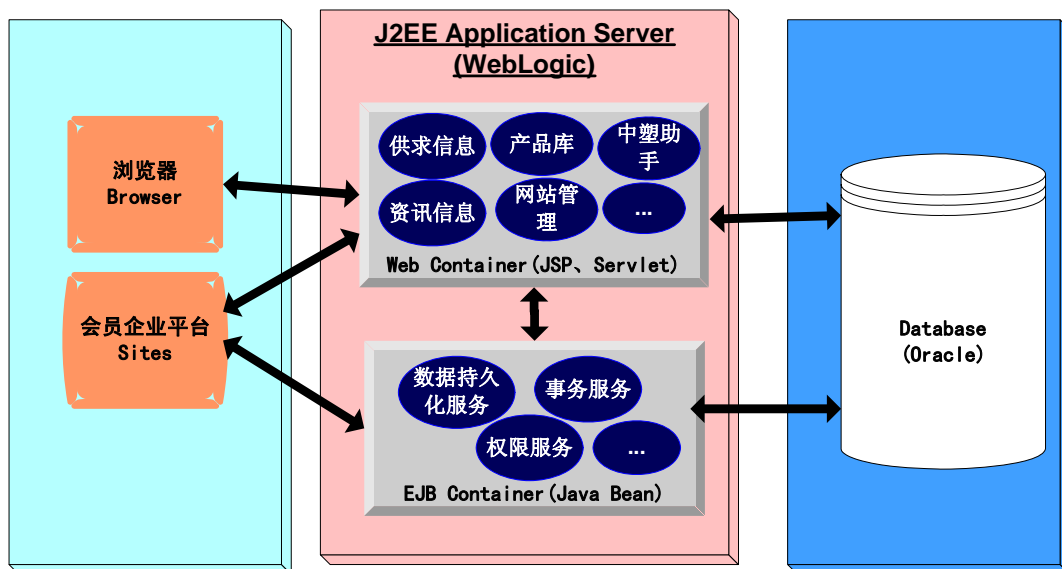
J2EE Application Server
(WebLogic)

浏览器
Browser

会员企业平台
Sites

供求信息
产品库
中塑助手
资讯信息
网站管理
...
Web Container(JSP、Servlet)

数据持久化服务
事务服务
权限服务
...
EJB Container(Java Bean)

Database
(Oracle)